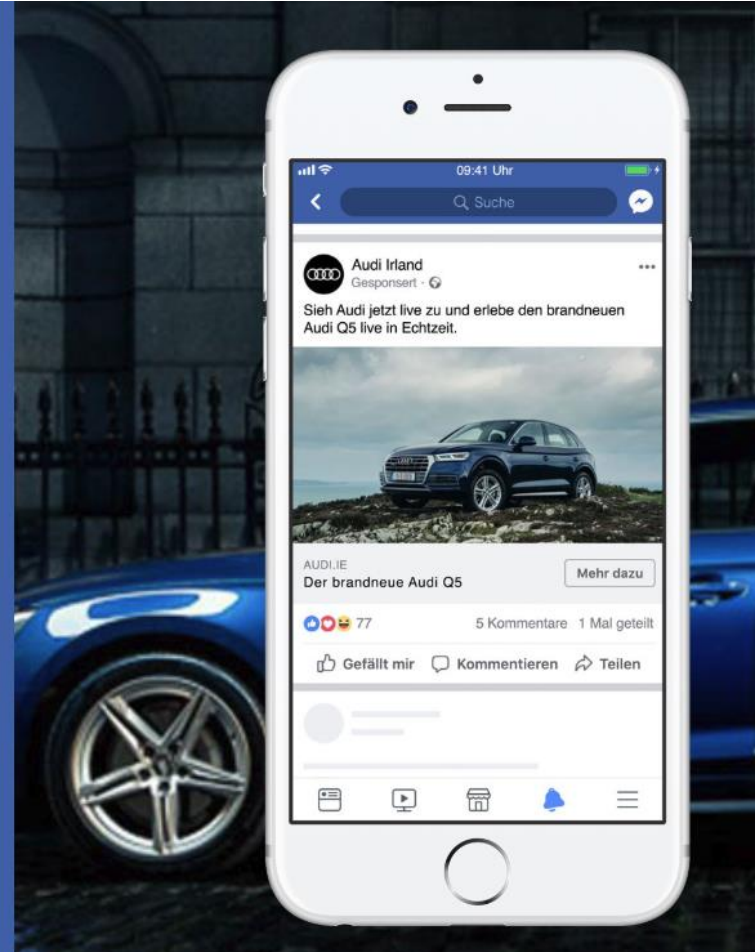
09:41 Uhr

Suche

Audi Irland
Gesponsert ·

Sieh Audi jetzt live zu und erlebe den brandneuen Audi Q5 live in Echtzeit.

AUDI.IE
Der brandneue Audi Q5

Mehr dazu

77

5 Kommentare 1 Mal geteilt

Gefällt mir Kommentieren Teilen